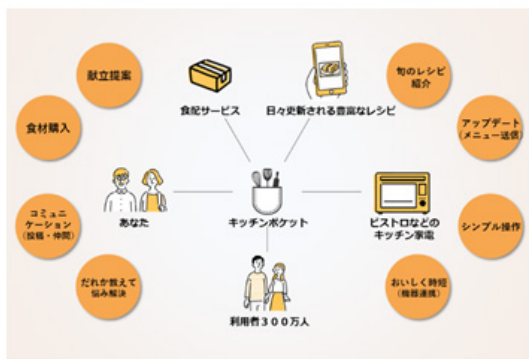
献立提案

食材購入

コミュニケーション
(投稿・仲間)

だれか教えて
悩み解決

食配サービス

日々更新される豊富なレシピ

旬のレシピ
紹介

アップデート
(メニュー送信)

シンプル操作

おいしく時短
(機器連携)

あなた

キッチンポケット

ビストロなどの
キッチン家電

利用者３００万人